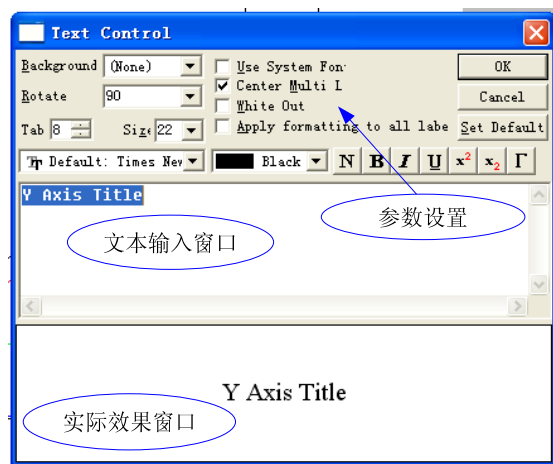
Text Control

Background (None)
Rotate 90
Tab 8 Size 22

Use System Font
Center Multi L
White Out
Apply formatting to all labe

OK
Cancel
Set Default

Default: Times New Black N B I U $x^2$ $x_2$ Γ

Y Axis Title

参数设置

文本输入窗口

Y Axis Title

实际效果窗口